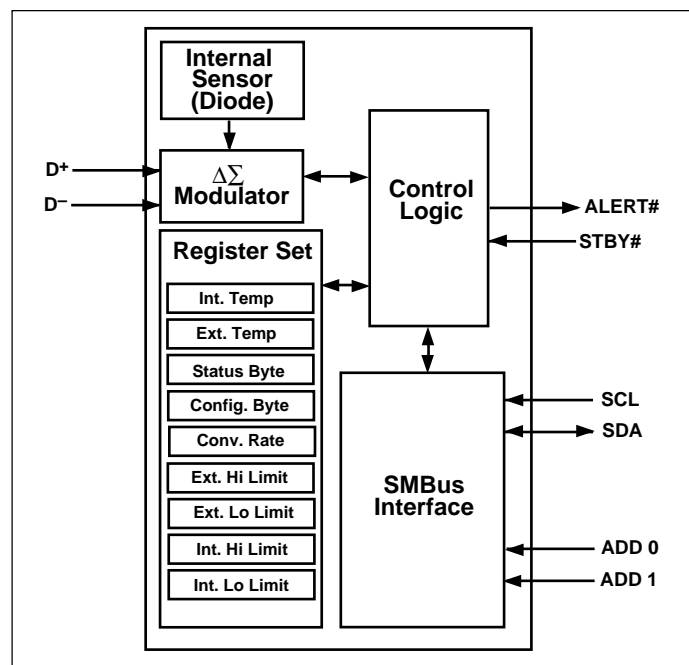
Internal Sensor (Diode)

D+

D−

$\Delta\Sigma$ Modulator

Control Logic

ALERT#

STBY#

Register Set

Int. Temp

Ext. Temp

Status Byte

Config. Byte

Conv. Rate

Ext. Hi Limit

Ext. Lo Limit

Int. Hi Limit

Int. Lo Limit

SMBus Interface

SCL

SDA

ADD 0

ADD 1